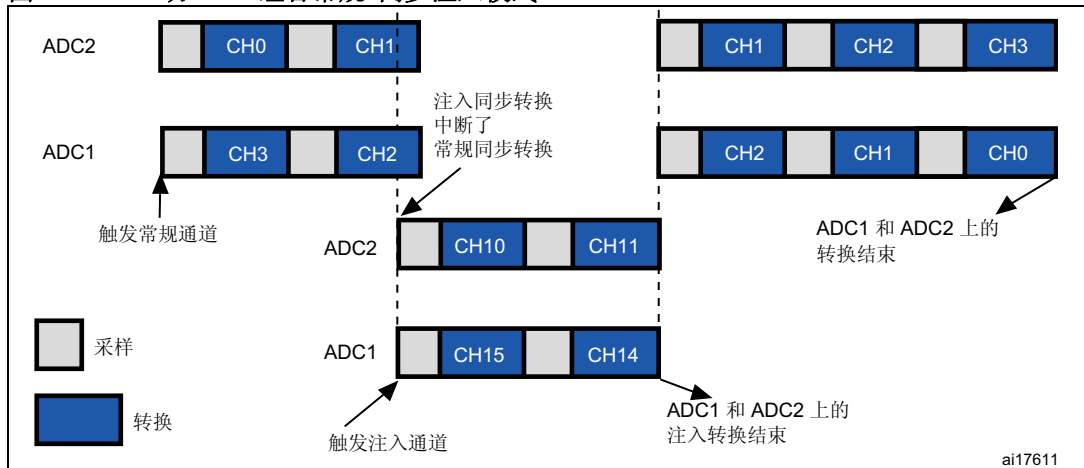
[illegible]

ADC2 CH0 CH1

ADC1 CH3 CH2

注入同步转换中断了常规同步转换

ADC2 CH1 CH2 CH3

ADC1 CH2 CH1 CH0

触发常规通道

ADC2 CH10 CH11

ADC1 和 ADC2 上的转换结束

采样

ADC1 CH15 CH14

转换

触发注入通道

ADC1 和 ADC2 上的注入转换结束

ai17611